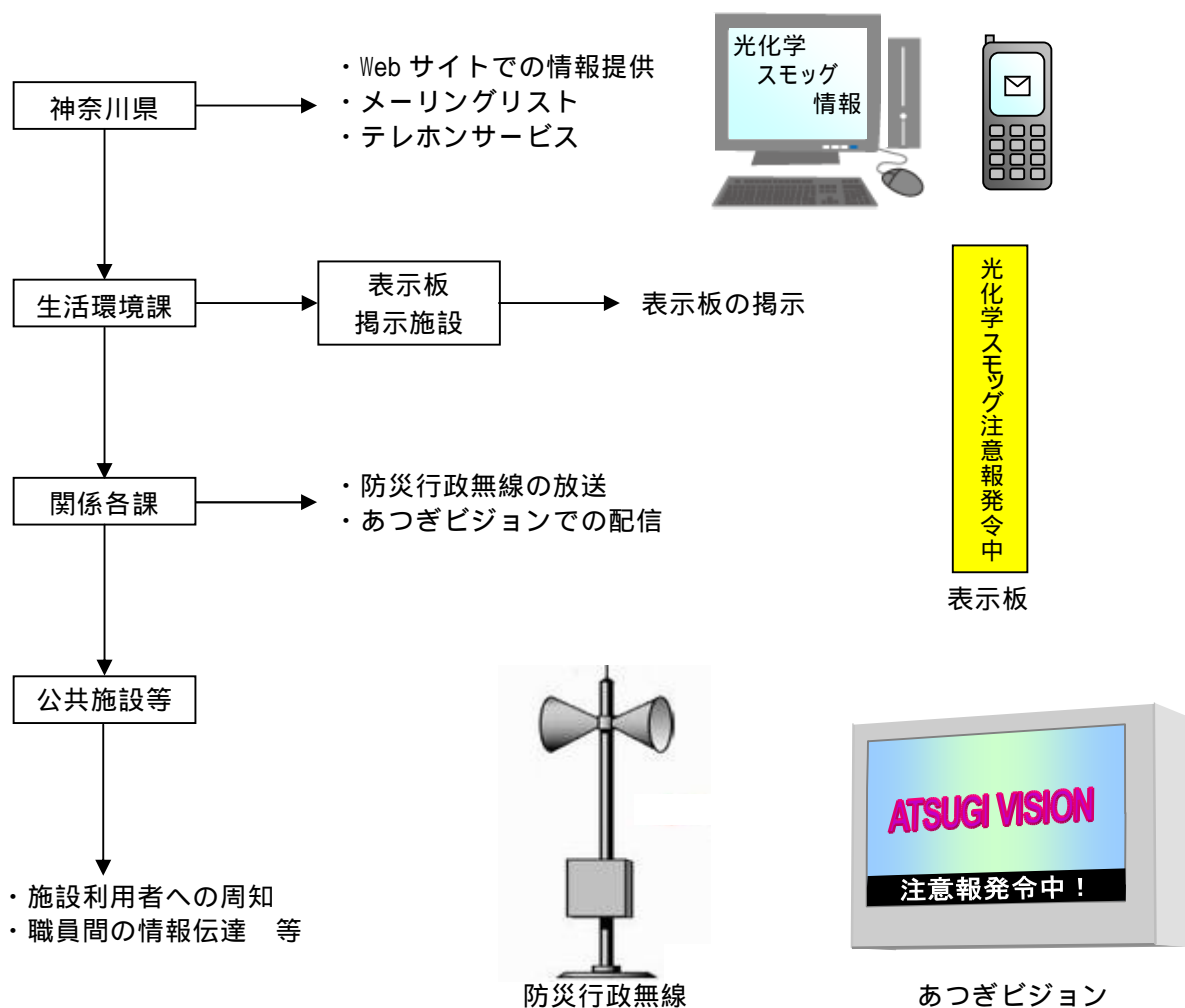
神奈川県

・Web サイトでの情報提供
・メーリングリスト
・テレホンサービス

光化学
スモッグ
情報

生活環境課

表示板
掲示施設

表示板の掲示

光化学スモッグ注意報発令中

表示板

関係各課

・防災行政無線の放送
・あつぎビジョンでの配信

公共施設等

・施設利用者への周知
・職員間の情報伝達　等

防災行政無線

ATSUGI VISION
注意報発令中！

あつぎビジョン